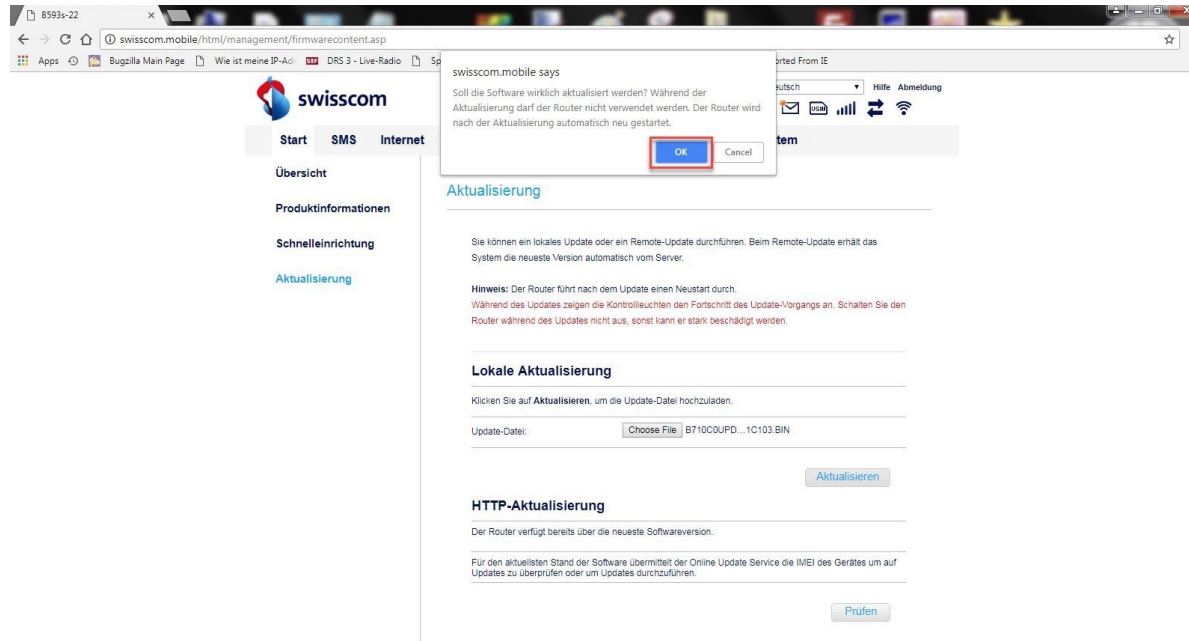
B593s-22

swisscom.mobile/html/management/firmwarecontent.asp

Apps Bugzilla Main Page Wie ist meine IP-Ad DRS 3 - Live-Radio Sp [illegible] rted From IE

swisscom.mobile says

Soll die Software wirklich aktualisiert werden? Während der Aktualisierung darf der Router nicht verwendet werden. Der Router wird nach der Aktualisierung automatisch neu gestartet.

OK Cancel

swisscom

utsch Hilfe Abmeldung

Start SMS Internet tem

Übersicht

Produktinformationen

Schnelleinrichtung

Aktualisierung

Aktualisierung

Sie können ein lokales Update oder ein Remote-Update durchführen. Beim Remote-Update erhält das System die neueste Version automatisch vom Server.

Hinweis: Der Router führt nach dem Update einen Neustart durch.
Während des Updates zeigen die Kontrollleuchten den Fortschritt des Update-Vorgangs an. Schalten Sie den Router während des Updates nicht aus, sonst kann er stark beschädigt werden.

Lokale Aktualisierung

Klicken Sie auf Aktualisieren, um die Update-Datei hochzuladen.

Update-Datei: Choose File B710C0UPD...1C103.BIN

Aktualisieren

HTTP-Aktualisierung

Der Router verfügt bereits über die neueste Softwareversion.

Für den aktuellsten Stand der Software übermittelt der Online Update Service die IMEI des Gerätes um auf Updates zu überprüfen oder um Updates durchzuführen.

Prüfen